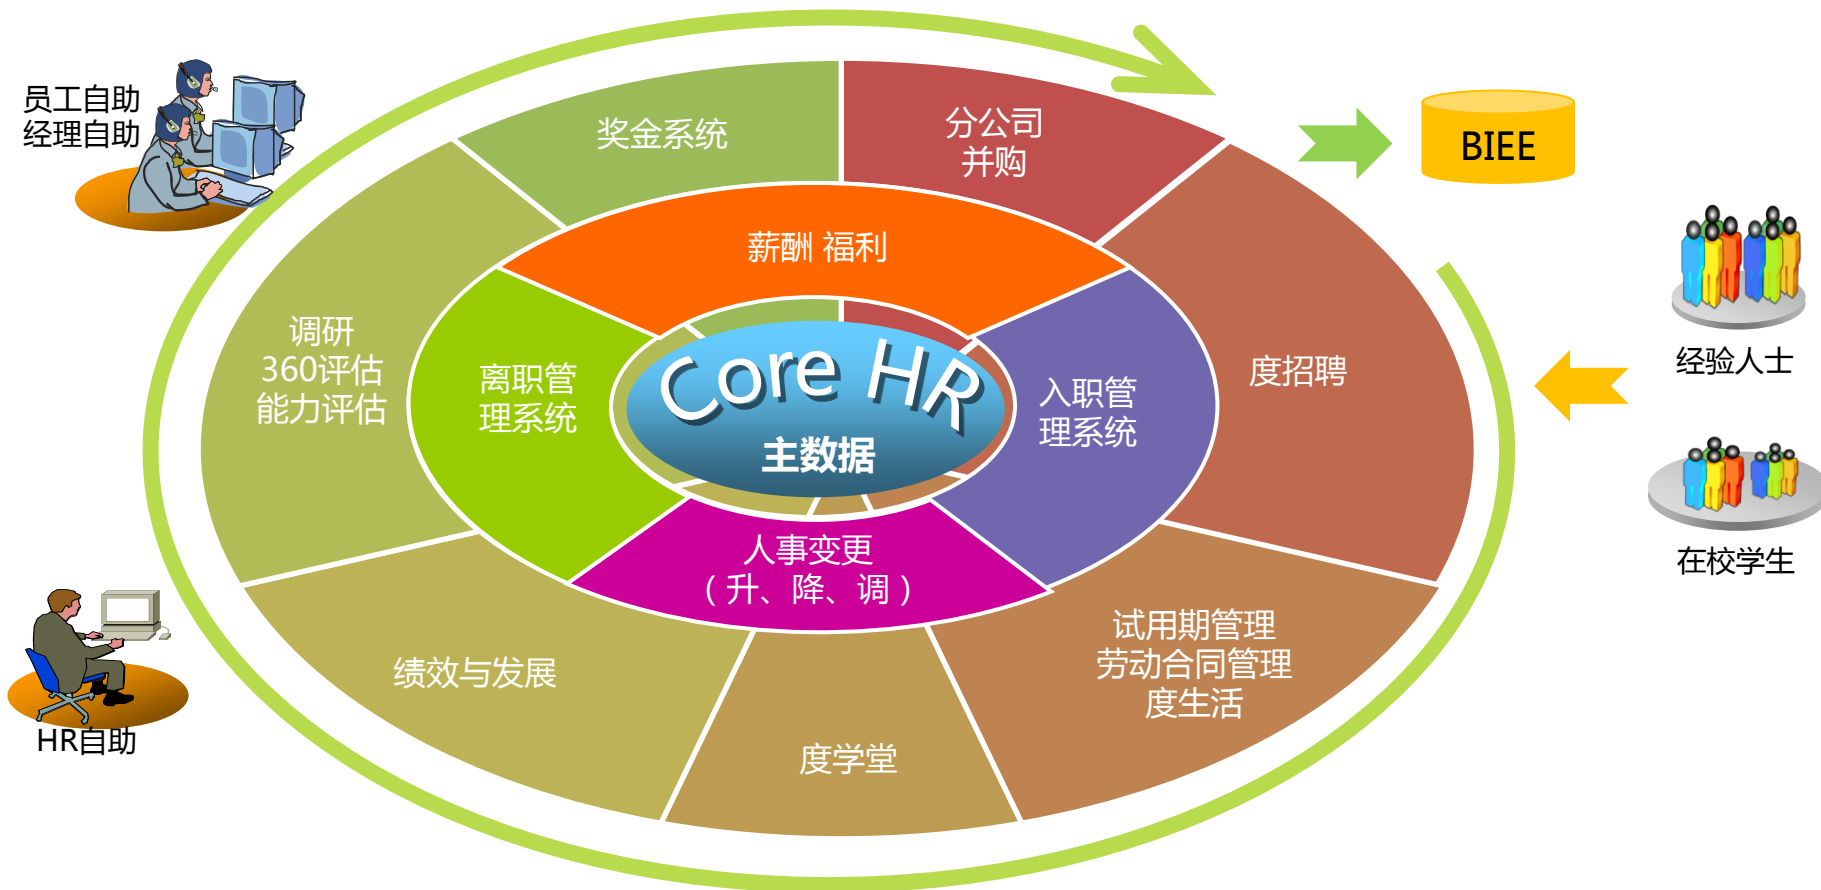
员工自助
经理自助

奖金系统

分公司
并购

BIEE

薪酬 福利

调研
360评估
能力评估

离职管
理系统

Core HR
主数据

入职管
理系统

度招聘

经验人士

在校学生

人事变更
（升、降、调）

绩效与发展

试用期管理
劳动合同管理
度生活

度学堂

HR自助